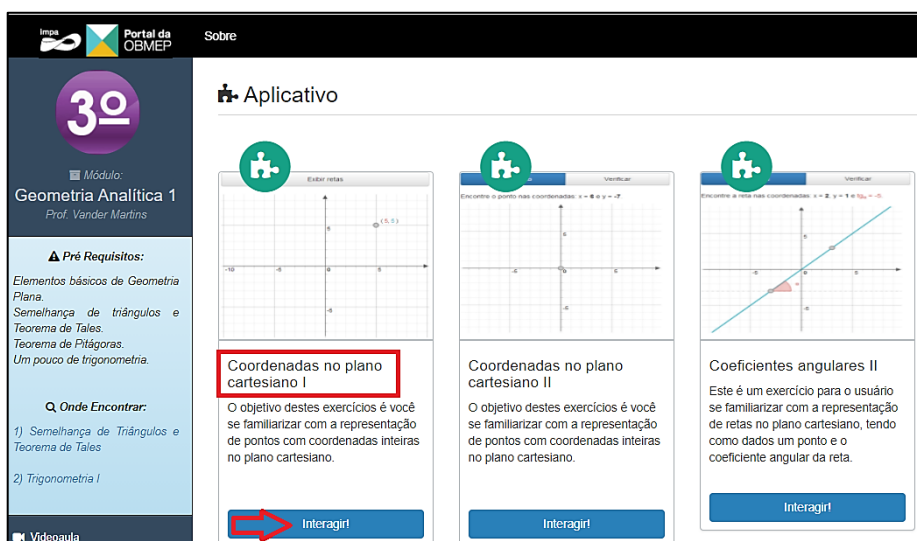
impa Portal da OBMEP Sobre

3º

Módulo:
Geometria Analítica 1
Prof. Vander Martins

Pré Requisitos:

Elementos básicos de Geometria Plana.
Semelhança de triângulos e Teorema de Tales.
Teorema de Pitágoras.
Um pouco de trigonometria.

Onde Encontrar:

1) Semelhança de Triângulos e Teorema de Tales

2) Trigonometria I

Videoaula

Aplicativo

Exibir retas

(5, 5)

-10 -5 5 10

5

-5

Coordenadas no plano cartesiano I

O objetivo destes exercícios é você se familiarizar com a representação de pontos com coordenadas inteiras no plano cartesiano.

Interagir!

Verificar

Encontre o ponto nas coordenadas: x = 6 e y = -7

-5 5

5

-5

Coordenadas no plano cartesiano II

O objetivo destes exercícios é você se familiarizar com a representação de pontos com coordenadas inteiras no plano cartesiano.

Interagir!

Verificar

Encontre a reta nas coordenadas: x = 2, y = 1 e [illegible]

-5 5

5

-5

Coeficientes angulares II

Este é um exercício para o usuário se familiarizar com a representação de retas no plano cartesiano, tendo como dados um ponto e o coeficiente angular da reta.

Interagir!